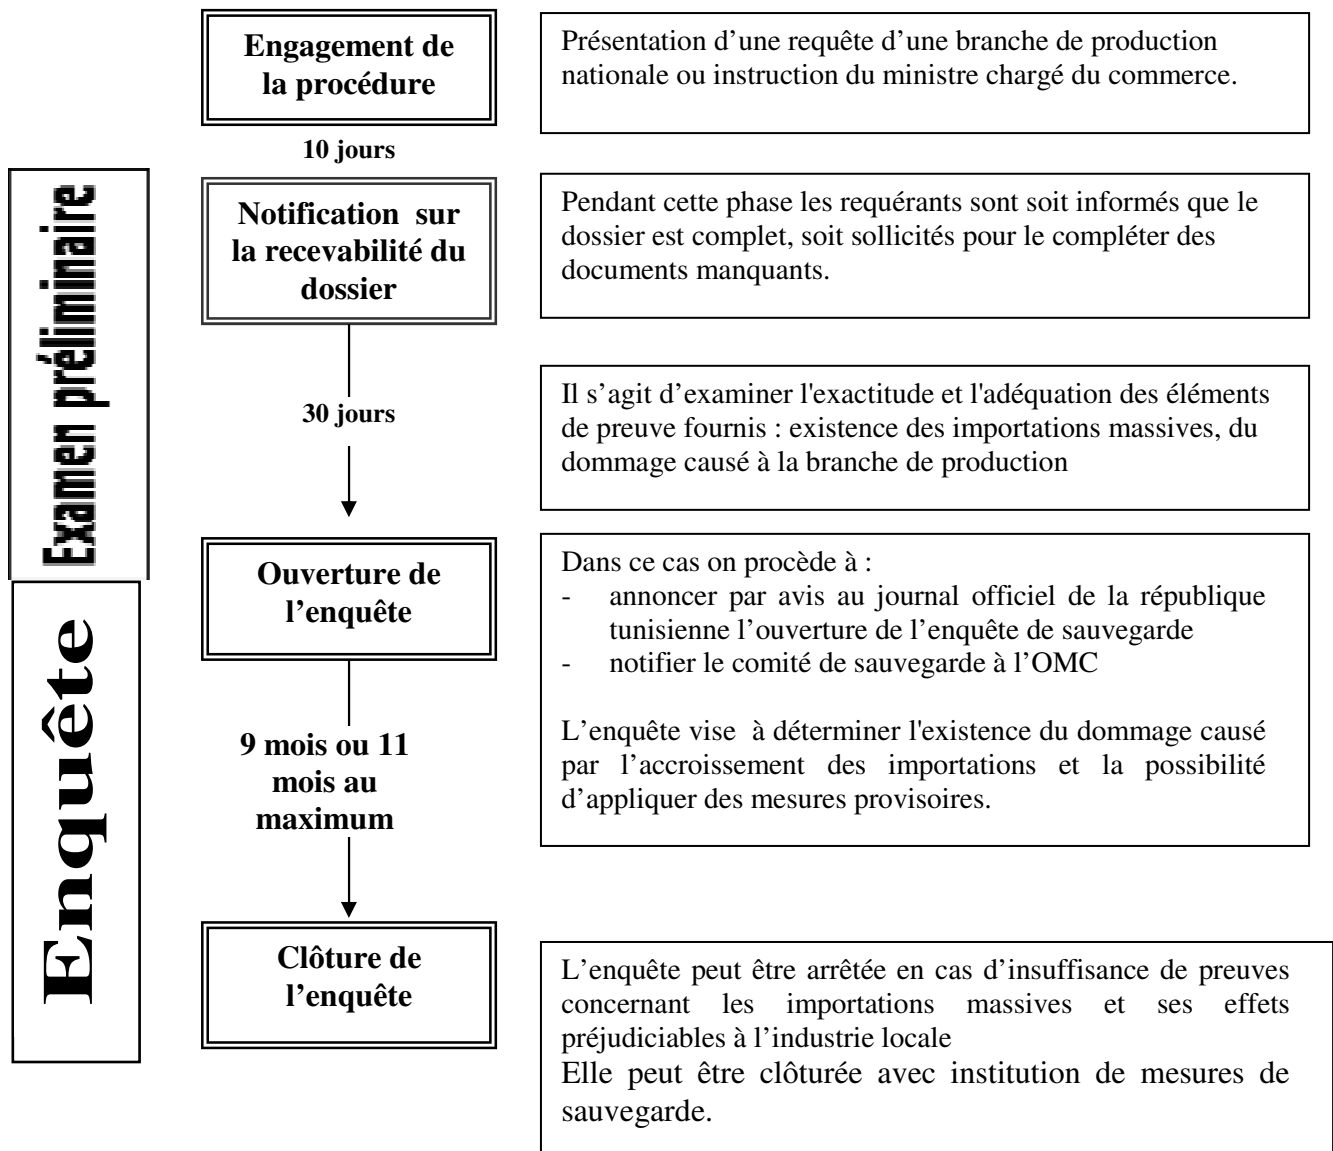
Examen préliminaire

Enquête

Engagement de la procédure

Présentation d'une requête d'une branche de production nationale ou instruction du ministre chargé du commerce.

10 jours

Notification sur la recevabilité du dossier

Pendant cette phase les requérants sont soit informés que le dossier est complet, soit sollicités pour le compléter des documents manquants.

30 jours

Il s'agit d'examiner l'exactitude et l'adéquation des éléments de preuve fournis : existence des importations massives, du dommage causé à la branche de production

Ouverture de l'enquête

Dans ce cas on procède à :
- annoncer par avis au journal officiel de la république tunisienne l'ouverture de l'enquête de sauvegarde
- notifier le comité de sauvegarde à l'OMC

L'enquête vise à déterminer l'existence du dommage causé par l'accroissement des importations et la possibilité d'appliquer des mesures provisoires.

9 mois ou 11 mois au maximum

Clôture de l'enquête

L'enquête peut être arrêtée en cas d'insuffisance de preuves concernant les importations massives et ses effets préjudiciables à l'industrie locale
Elle peut être clôturée avec institution de mesures de sauvegarde.